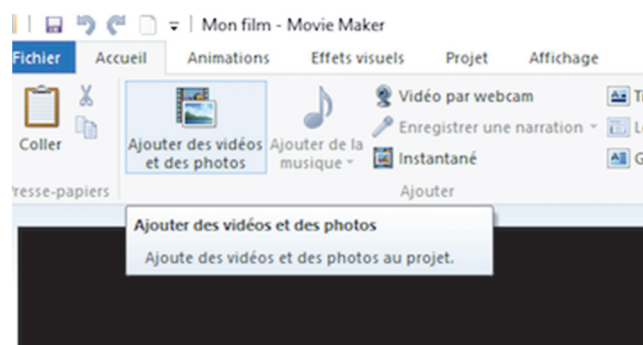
Mon film - Movie Maker

Fichier | Accueil | Animations | Effets visuels | Projet | Affichage

Coller

resse-papiers

Ajouter des vidéos et des photos

Ajouter de la musique

Vidéo par webcam

Enregistrer une narration

Instantané

Ajouter

T

L

G

Ajouter des vidéos et des photos

Ajoute des vidéos et des photos au projet.